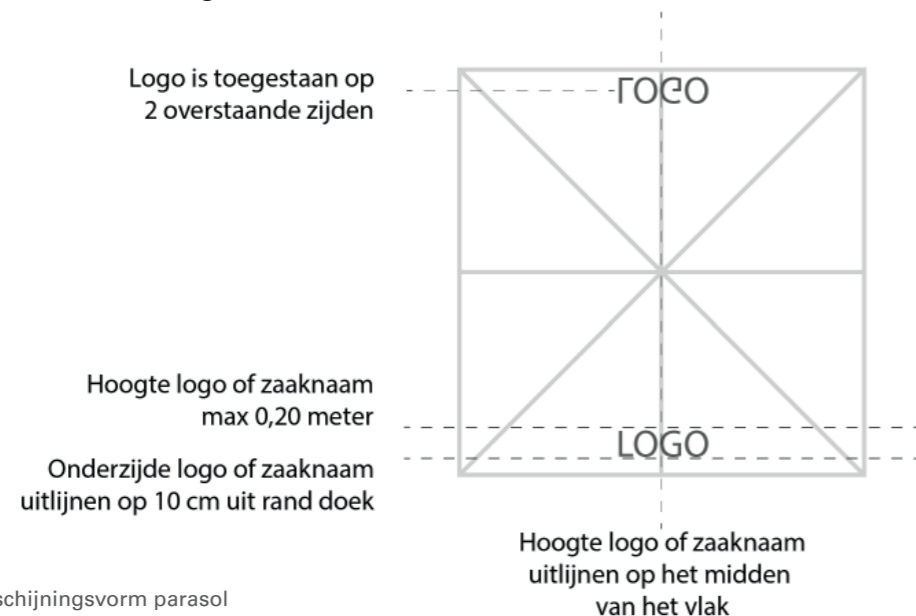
Logo is toegestaan op 2 overstaande zijden

LOGO

Hoogte logo of zaaknaam max 0,20 meter

LOGO

Onderzijde logo of zaaknaam uitlijnen op 10 cm uit rand doek

Hoogte logo of zaaknaam uitlijnen op het midden van het vlak

schijningsvorm parasol